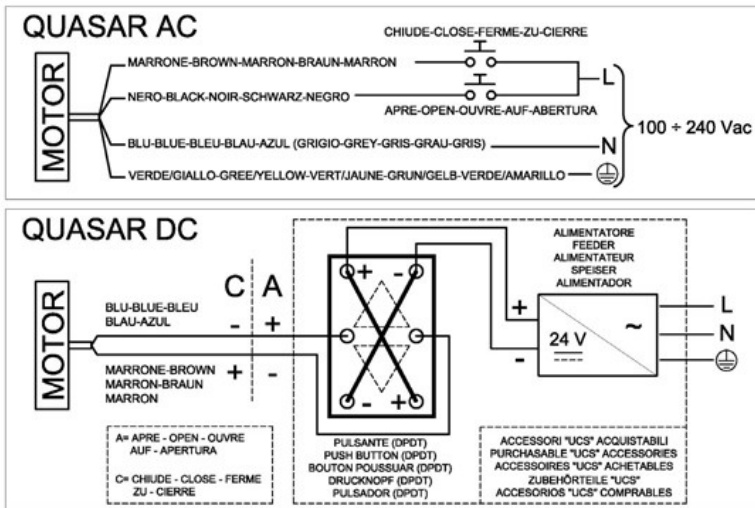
QUASAR AC

MOTOR

CHIUDE-CLOSE-FERME-ZU-CIERRE

MARRONE-BROWN-MARRON-BRAUN-MARRON

NERO-BLACK-NOIR-SCHWARZ-NEGRO

APRE-OPEN-OUVRE-AUF-ABERTURA

L

BLU-BLUE-BLEU-BLAU-AZUL (GRIGIO-GREY-GRIS-GRAU-GRIS)

N

$100 \div 240$ Vac

VERDE/GIALLO-GREE/YELLOW-VERT/JAUNE-GRUN/GELB-VERDE/AMARILLO

QUASAR DC

MOTOR

C A

BLU-BLUE-BLEU BLAU-AZUL

- +

MARRONE-BROWN MARRON-BRAUN MARRON

+ -

+ -

- +

ALIMENTATORE FEEDER ALIMENTATEUR SPEISER ALIMENTADOR

+

-

24 V

~

L

N

A= APRE - OPEN - OUVRE AUF - APERTURA

C= CHIUDE - CLOSE - FERME ZU - CIERRE

PULSANTE (DPDT)
PUSH BUTTON (DPDT)
BOUTON POUSSUAR (DPDT)
DRUCKNOPF (DPDT)
PULSADOR (DPDT)

ACCESSORI "UCS" ACQUISTABILI
PURCHASABLE "UCS" ACCESSORIES
ACCESSOIRES "UCS" ACHETABLES
ZUBEHÖRTEILE "UCS"
ACCESORIOS "UCS" COMPRABLES